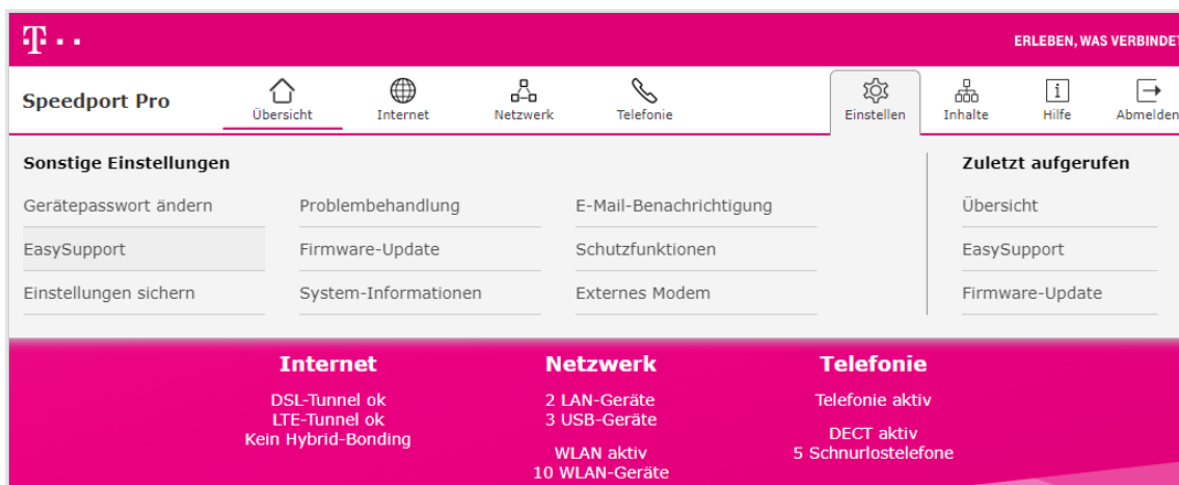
T · ·

ERLEBEN, WAS VERBINDET

Speedport Pro

Übersicht Internet Netzwerk Telefonie Einstellen Inhalte Hilfe Abmelden

Sonstige Einstellungen

Gerätepasswort ändern
EasySupport
Einstellungen sichern

Problembehandlung
Firmware-Update
System-Informationen

E-Mail-Benachrichtigung
Schutzfunktionen
Externes Modem

Zuletzt aufgerufen

Übersicht
EasySupport
Firmware-Update

Internet

DSL-Tunnel ok
LTE-Tunnel ok
Kein Hybrid-Bonding

Netzwerk

2 LAN-Geräte
3 USB-Geräte

WLAN aktiv
10 WLAN-Geräte

Telefonie

Telefonie aktiv

DECT aktiv
5 Schnurlostelefone